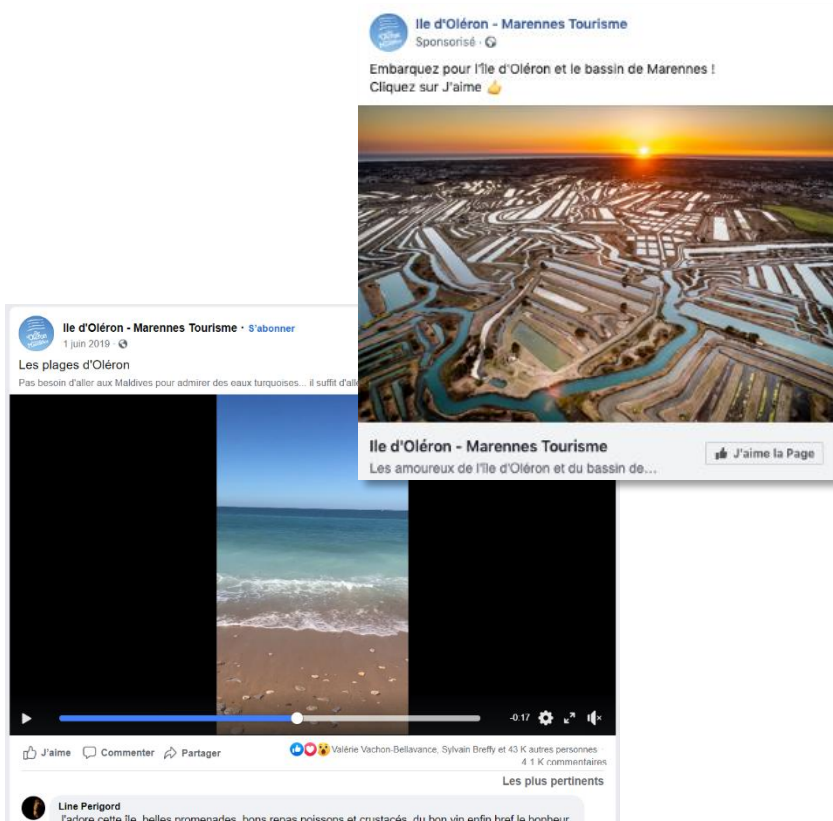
Ile d'Oléron - Marennes Tourisme
Sponsorisé ·

Embarquez pour l'île d'Oléron et le bassin de Marennes !
Cliquez sur J'aime 👍

Ile d'Oléron - Marennes Tourisme
Les amoureux de l'île d'Oléron et du bassin de...
J'aime la Page

Ile d'Oléron - Marennes Tourisme · S'abonner
1 juin 2019 ·

Les plages d'Oléron
Pas besoin d'aller aux Maldives pour admirer des eaux turquoises... il suffit d'alle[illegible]

-0:17

J'aime Commenter Partager
Valérie Vachon-Bellavance, Sylvain Breffy et 43 K autres personnes
4,1 K commentaires
Les plus pertinents

Line Perigord
J'adore cette île, belles promenades, bons repas poissons et crustacés, du bon vin enfin bref le bonheur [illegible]